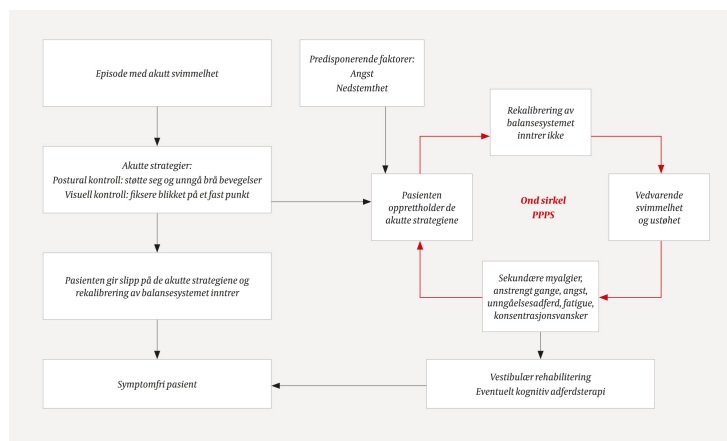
Episode med akutt svimmelhet

Predisponerende faktorer:
Angst
Nedstemthet

Rekalibrering av balansesystemet inntrer ikke

Akutte strategier:
Postural kontroll: støtte seg og unngå brå bevegelser
Visuell kontroll: fiksere blikket på et fast punkt

Pasienten opprettholder de akutte strategiene

Ond sirkel
PPPS

Vedvarende svimmelhet og ustøhet

Pasienten gir slipp på de akutte strategiene og rekalibrering av balansesystemet inntrer

Sekundære myalgier, anstrengt gange, angst, unngåelsesadferd, fatigue, konsentrasjonsvansker

Symptomfri pasient

Vestibulær rehabilitering
Eventuelt kognitiv adferdsterapi